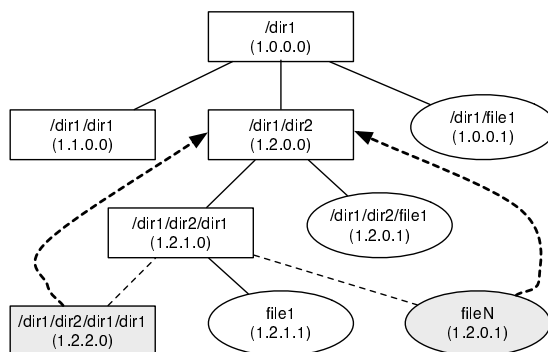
/dir1
(1.0.0.0)

/dir1/dir1
(1.1.0.0)

/dir1/dir2
(1.2.0.0)

/dir1/file1
(1.0.0.1)

/dir1/dir2/dir1
(1.2.1.0)

/dir1/dir2/file1
(1.2.0.1)

/dir1/dir2/dir1/dir1
(1.2.2.0)

file1
(1.2.1.1)

fileN
(1.2.0.1)